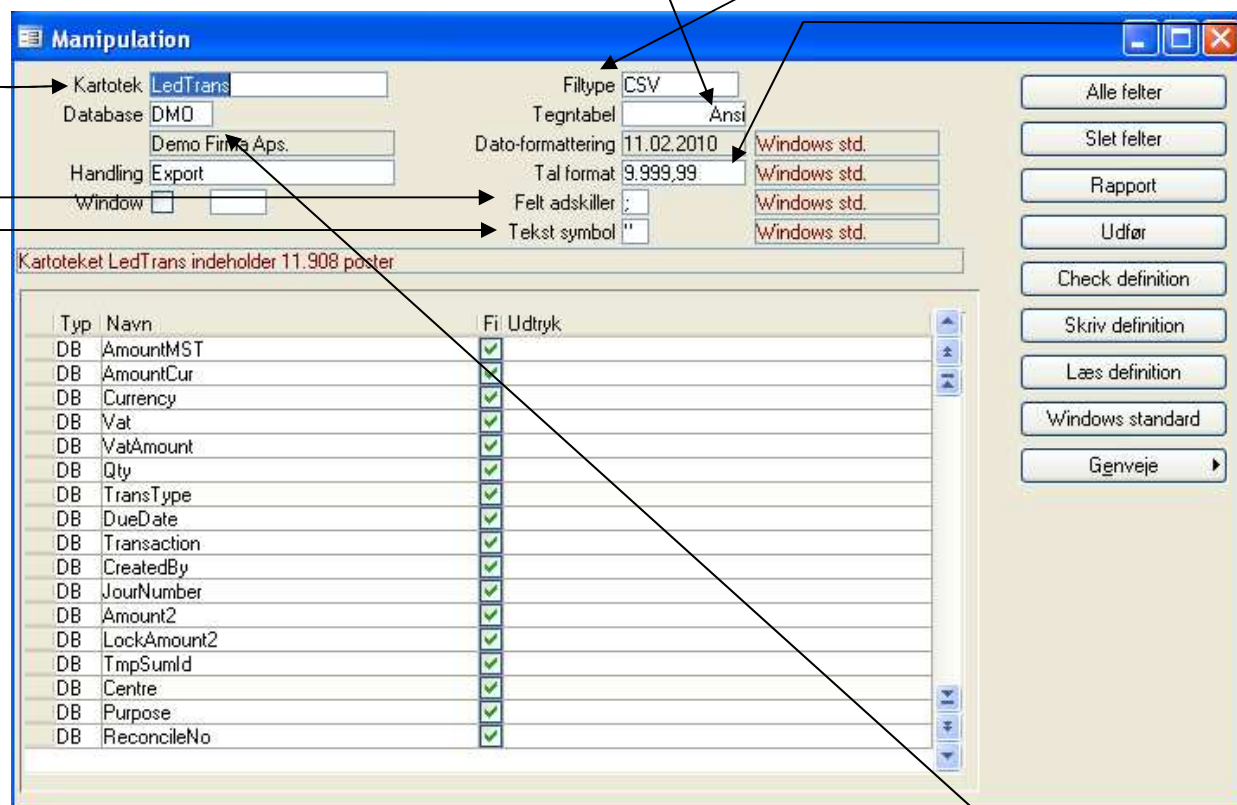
Manipulation

Kartotek LedTrans
Database DMO
Demo Firma Aps.
Handling Export
Window

Filtype CSV
Tegntabel Ansi
Dato-formattering 11.02.2010 Windows std.
Tal format 9.999,99 Windows std.
Felt adskiller ; Windows std.
Tekst symbol " Windows std.

Alle felter
Slet felter
Rapport
Udfør
Check definition
Skriv definition
Læs definition
Windows standard
Genveje

Kartoteket LedTrans indeholder 11.908 poster

| Typ | Navn | Fi | Udtryk |
|---|---|---|---|
| DB | AmountMST | ☑ | |
| DB | AmountCur | ☑ | |
| DB | Currency | ☑ | |
| DB | Vat | ☑ | |
| DB | VatAmount | ☑ | |
| DB | Qty | ☑ | |
| DB | TransType | ☑ | |
| DB | DueDate | ☑ | |
| DB | Transaction | ☑ | |
| DB | CreatedBy | ☑ | |
| DB | JourNumber | ☑ | |
| DB | Amount2 | ☑ | |
| DB | LockAmount2 | ☑ | |
| DB | TmpSumId | ☑ | |
| DB | Centre | ☑ | |
| DB | Purpose | ☑ | |
| DB | ReconcileNo | ☑ | |